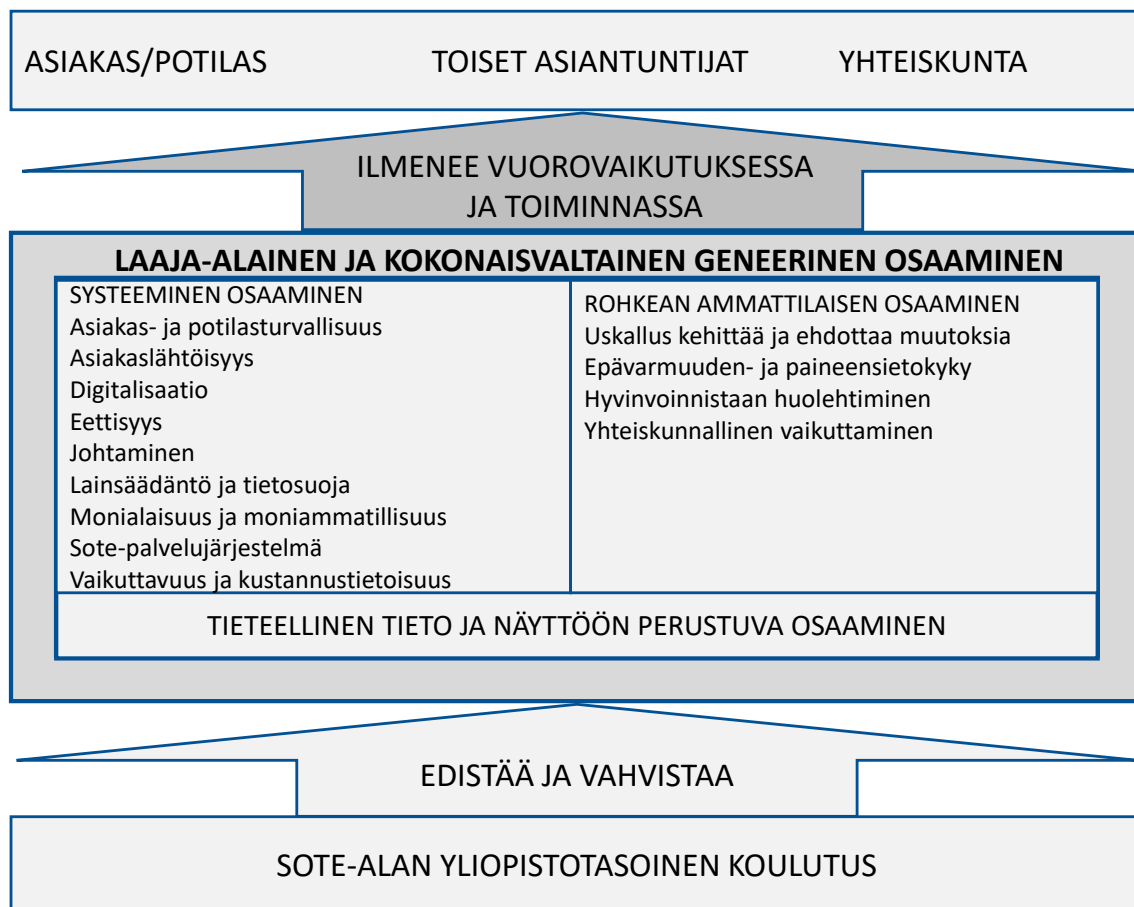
ASIAKAS/POTILAS TOISET ASIANTUNTIJAT YHTEISKUNTA

ILMENEE VUOROVAIKUTUKSESSA JA TOIMINNASSA

LAAJA-ALAINEN JA KOKONAISVALTAINEN GENEERINEN OSAAMINEN

SYSTEEMINEN OSAAMINEN
Asiakas- ja potilasturvallisuus
Asiakaslähtöisyys
Digitalisaatio
Eettisyys
Johtaminen
Lainsäädäntö ja tietosuoja
Monialaisuus ja moniammatillisuus
Sote-palvelujärjestelmä
Vaikuttavuus ja kustannustietoisuus

ROHKEAN AMMATTILAISEN OSAAMINEN
Uskallus kehittää ja ehdottaa muutoksia
Epävarmuuden- ja paineensietokyky
Hyvinvoinnistaan huolehtiminen
Yhteiskunnallinen vaikuttaminen

TIETEELLINEN TIETO JA NÄYTTÖÖN PERUSTUVA OSAAMINEN

EDISTÄÄ JA VAHVISTAA

SOTE-ALAN YLIOPISTOTASOINEN KOULUTUS